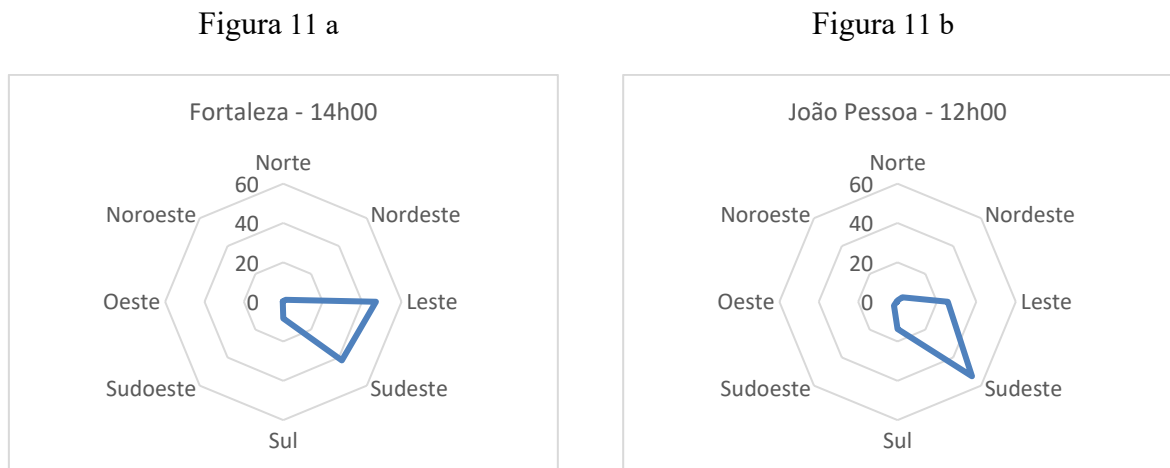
Figura 11 a

Fortaleza - 14h00

Norte
60
40
20
0
Nordeste
Leste
Sudeste
Sul
Sudoeste
Oeste
Noroeste

Figura 11 b

João Pessoa - 12h00

Norte
60
40
20
0
Nordeste
Leste
Sudeste
Sul
Sudoeste
Oeste
Noroeste